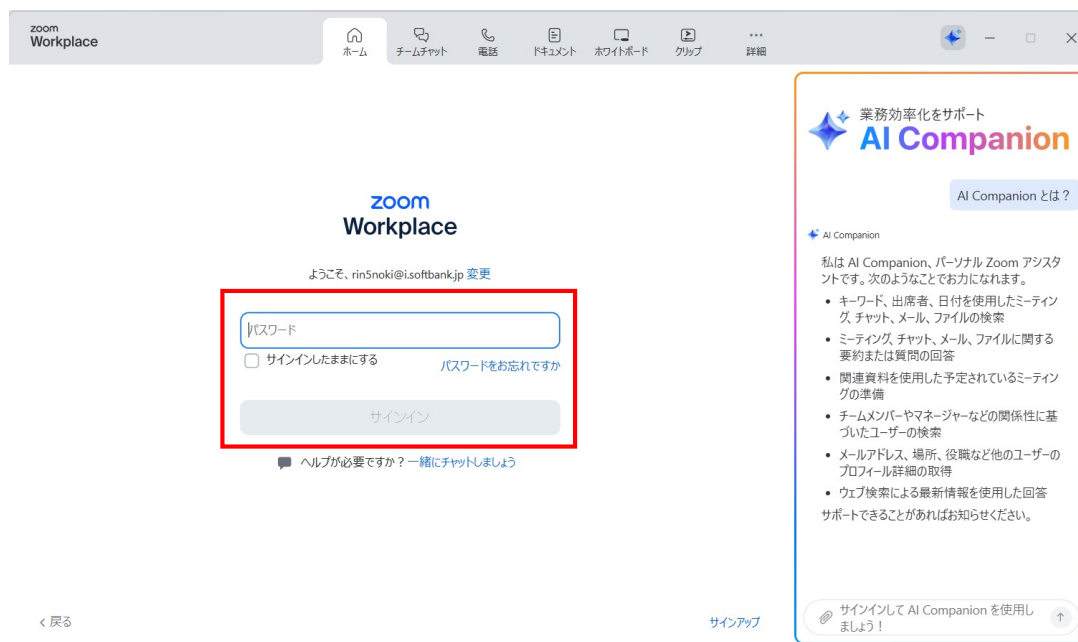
zoom
Workplace

ホーム チームチャット 電話 ドキュメント ホワイトボード クリップ 詳細

zoom
Workplace

ようこそ、rin5noki@i.softbank.jp 変更

パスワード

サインインしたままにする

パスワードをお忘れですか

サインイン

ヘルプが必要ですか？一緒にチャットしましょう

＜ 戻る

サインアップ

業務効率化をサポート
AI Companion

AI Companion とは？

AI Companion

私は AI Companion、パーソナル Zoom アシスタントです。次のようなことでお力になれます。

• キーワード、出席者、日付を使用したミーティング、チャット、メール、ファイルの検索
• ミーティング、チャット、メール、ファイルに関する要約または質問の回答
• 関連資料を使用した予定されているミーティングの準備
• チームメンバーやマネージャーなどの関係性に基づいたユーザーの検索
• メールアドレス、場所、役職など他のユーザーのプロフィール詳細の取得
• ウェブ検索による最新情報を使用した回答

サポートできることがあればお知らせください。

サインインして AI Companion を使用しましょう！